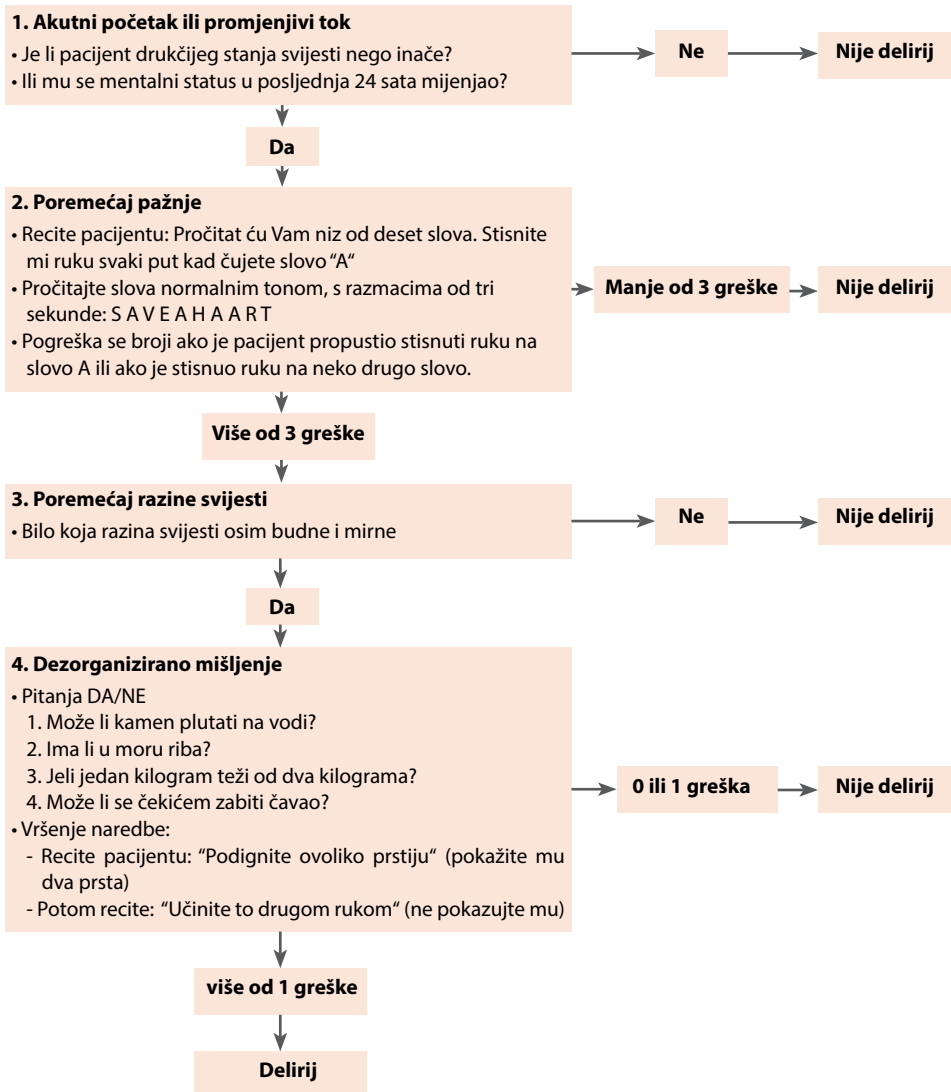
**1. Akutni početak ili promjenjivi tok**
• Je li pacijent drukčijeg stanja svijesti nego inače?
• Ili mu se mentalni status u posljednja 24 sata mijenjao?

Ne

Nije delirij

Da

**2. Poremećaj pažnje**
• Recite pacijentu: Pročitat ću Vam niz od deset slova. Stisnite mi ruku svaki put kad čujete slovo “A”
• Pročitajte slova normalnim tonom, s razmacima od tri sekunde: S A V E A H A A R T
• Pogreška se broji ako je pacijent propustio stisnuti ruku na slovo A ili ako je stisnuo ruku na neko drugo slovo.

Manje od 3 greške

Nije delirij

Više od 3 greške

**3. Poremećaj razine svijesti**
• Bilo koja razina svijesti osim budne i mirne

Ne

Nije delirij

Da

**4. Dezorganizirano mišljenje**
• Pitanja DA/NE
1. Može li kamen plutati na vodi?
2. Ima li u moru riba?
3. Jeli jedan kilogram teži od dva kilograma?
4. Može li se čekićem zabiti čavao?
• Vršenje naredbe:
- Recite pacijentu: “Podignite ovoliko prstiju“ (pokažite mu dva prsta)
- Potom recite: “Učinite to drugom rukom“ (ne pokazujte mu)

0 ili 1 greška

Nije delirij

više od 1 greške

Delirij